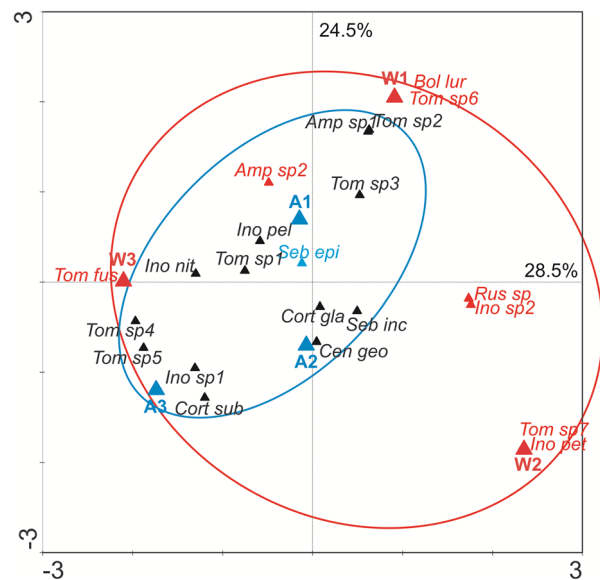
3
24.5%
W1
Bol lur
Tom sp6
Amp sp1
Tom sp2
Amp sp2
Tom sp3
A1
Ino pel
W3
Seb epi
Tom fus
Ino nit
Tom sp1
28.5%
Rus sp
Ino sp2
Cort gla
Tom sp4
Seb inc
Cen geo
A2
Tom sp5
Ino sp1
A3
Cort sub
Tom sp7
Ino pel
W2
-3
-3
3